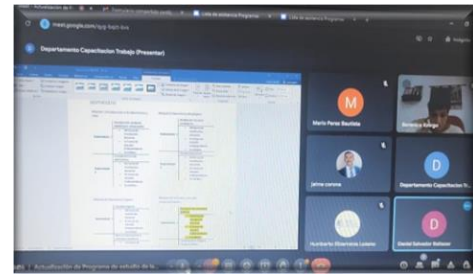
meet.google.com/qyy-bqzt-kvz

Departamento Capacitacion Trabajo (Presentar)

M

Mario Perez Bautista

Jaime corona

D

Departamento Capacitacion Tr...

Humberto Olivares Lozano

D

Daniel Salvador Baltazar

Actualización de Programa de estudio de la...